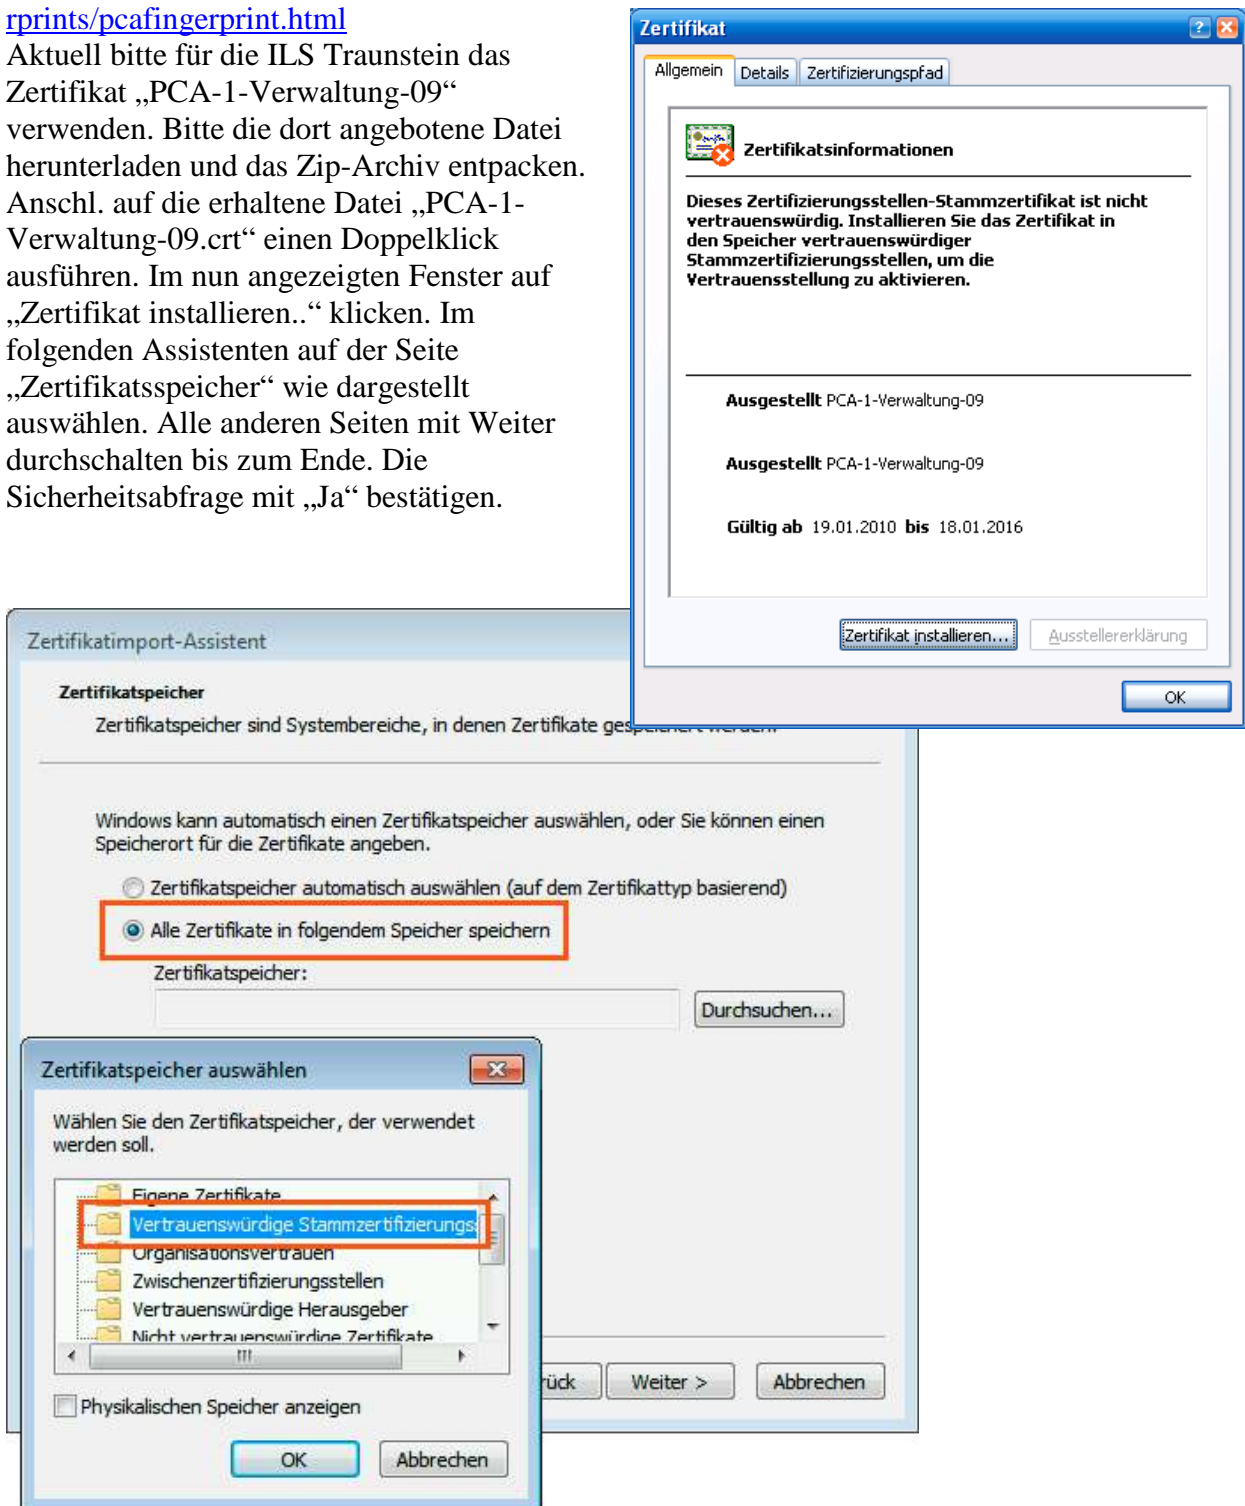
rprints/pcafingerprint.html
Aktuell bitte für die ILS Traunstein das Zertifikat „PCA-1-Verwaltung-09“ verwenden. Bitte die dort angebotene Datei herunterladen und das Zip-Archiv entpacken. Anschl. auf die erhaltene Datei „PCA-1-Verwaltung-09.crt“ einen Doppelklick ausführen. Im nun angezeigten Fenster auf „Zertifikat installieren..“ klicken. Im folgenden Assistenten auf der Seite „Zertifikatsspeicher“ wie dargestellt auswählen. Alle anderen Seiten mit Weiter durchschalten bis zum Ende. Die Sicherheitsabfrage mit „Ja“ bestätigen.

Zertifikat
Allgemein Details Zertifizierungspfad
Zertifikatsinformationen
Dieses Zertifizierungsstellen-Stammzertifikat ist nicht vertrauenswürdig. Installieren Sie das Zertifikat in den Speicher vertrauenswürdiger Stammzertifizierungsstellen, um die Vertrauensstellung zu aktivieren.
Ausgestellt PCA-1-Verwaltung-09
Ausgestellt PCA-1-Verwaltung-09
Gültig ab 19.01.2010 bis 18.01.2016
Zertifikat installieren... Ausstellererklärung
OK

Zertifikatimport-Assistent
Zertifikatspeicher
Zertifikatspeicher sind Systembereiche, in denen Zertifikate ges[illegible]
Windows kann automatisch einen Zertifikatspeicher auswählen, oder Sie können einen Speicherort für die Zertifikate angeben.
Zertifikatspeicher automatisch auswählen (auf dem Zertifikattyp basierend)
Alle Zertifikate in folgendem Speicher speichern
Zertifikatspeicher:
Durchsuchen...
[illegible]rück Weiter > Abbrechen

Zertifikatspeicher auswählen
Wählen Sie den Zertifikatspeicher, der verwendet werden soll.
Eigene Zertifikate
Vertrauenswürdige Stammzertifizierungs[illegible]
Organisationsvertrauen
Zwischenzertifizierungsstellen
Vertrauenswürdige Herausgeber
Nicht vertrauenswürdige Zertifikate
Physikalischen Speicher anzeigen
OK Abbrechen